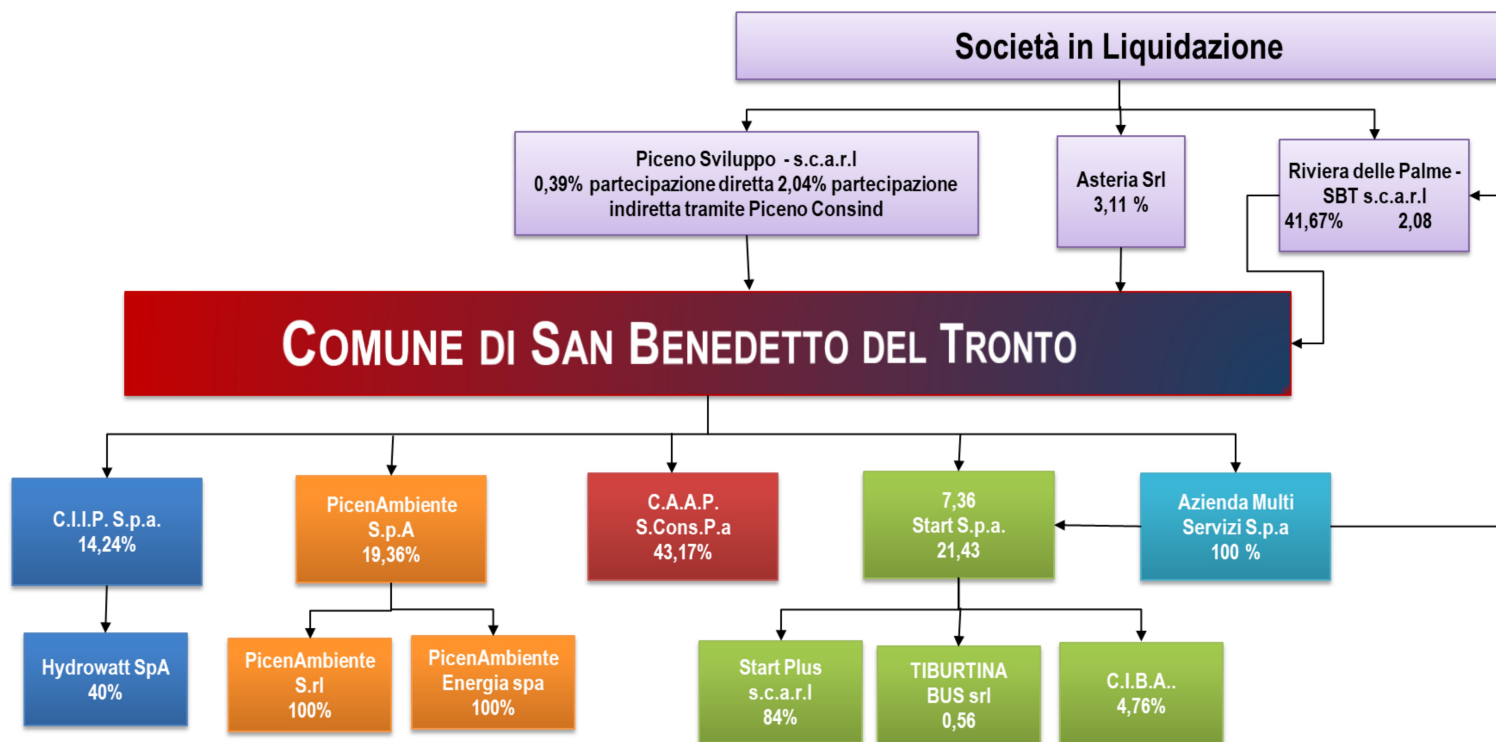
Società in Liquidazione

Piceno Sviluppo - s.c.a.r.l
0,39% partecipazione diretta 2,04% partecipazione indiretta tramite Piceno Consind

Asteria Srl
3,11 %

Riviera delle Palme - SBT s.c.a.r.l
41,67% 2,08

COMUNE DI SAN BENEDETTO DEL TRONTO

C.I.I.P. S.p.a.
14,24%

PicenAmbiente S.p.A
19,36%

C.A.A.P. S.Cons.P.a
43,17%

7,36
Start S.p.a.
21,43

Azienda Multi Servizi S.p.a
100 %

Hydrowatt SpA
40%

PicenAmbiente S.rl
100%

PicenAmbiente Energia spa
100%

Start Plus s.c.a.r.l
84%

TIBURTINA BUS srl
0,56

C.I.B.A..
4,76%